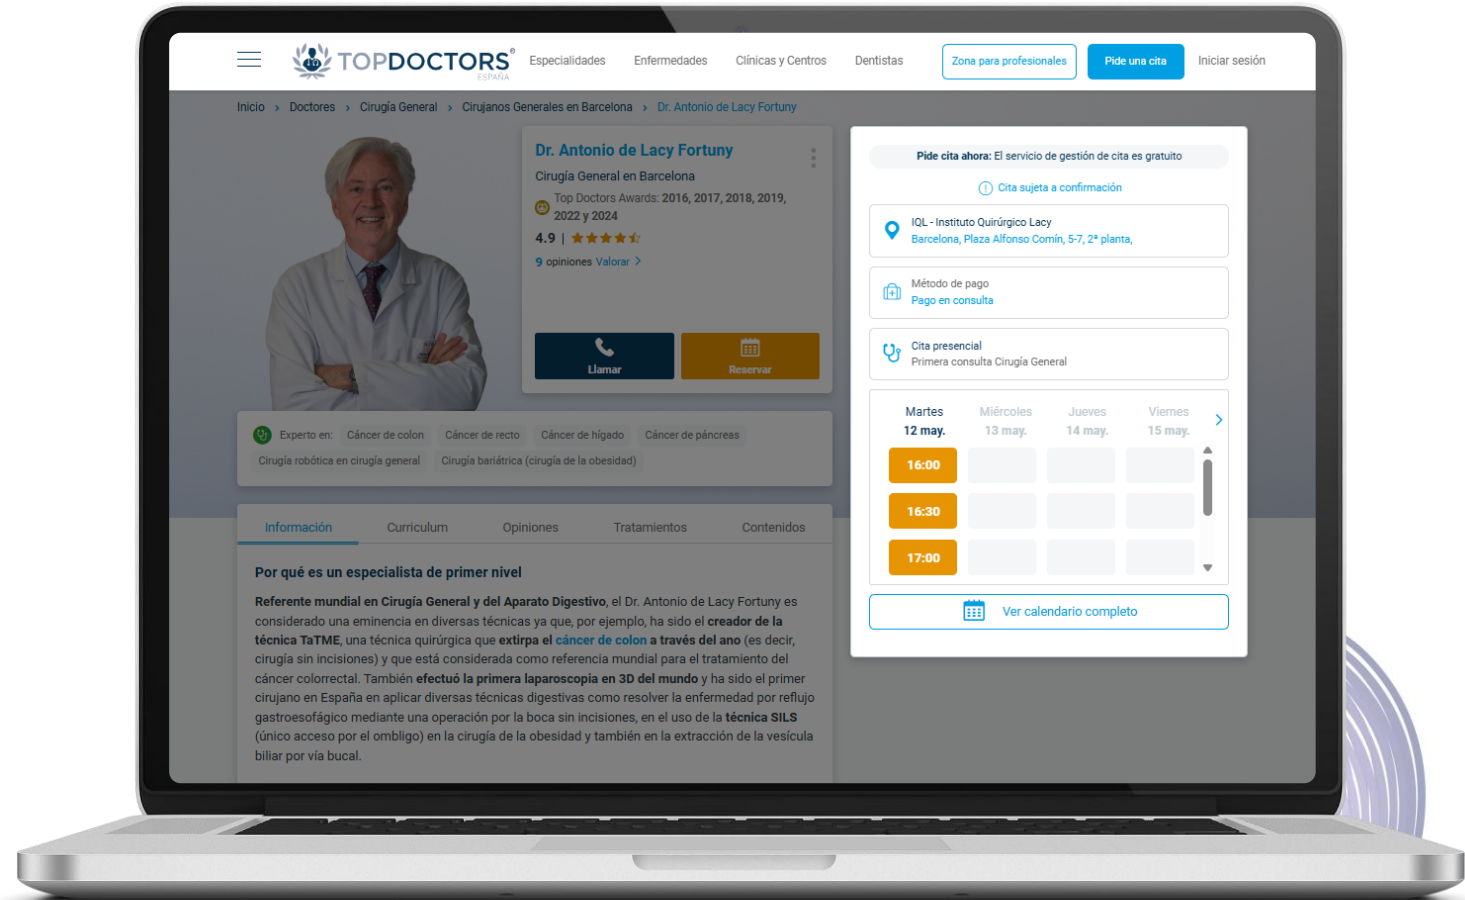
TOPDOCTORS® ESPAÑA

Especialidades Enfermedades Clínicas y Centros Dentistas Zona para profesionales Pide una cita Iniciar sesión

Inicio > Doctores > Cirugía General > Cirujanos Generales en Barcelona > Dr. Antonio de Lacy Fortuny

Dr. Antonio de Lacy Fortuny
Cirugía General en Barcelona
Top Doctors Awards: 2016, 2017, 2018, 2019, 2022 y 2024
4.9 |
9 opiniones Valorar >

Llamar
Reservar

Experto en: Cáncer de colon Cáncer de recto Cáncer de hígado Cáncer de páncreas Cirugía robótica en cirugía general Cirugía bariátrica (cirugía de la obesidad)

Información Currículum Opiniones Tratamientos Contenidos

Por qué es un especialista de primer nivel

Referente mundial en Cirugía General y del Aparato Digestivo, el Dr. Antonio de Lacy Fortuny es considerado una eminencia en diversas técnicas ya que, por ejemplo, ha sido el creador de la técnica TaTME, una técnica quirúrgica que extirpa el cáncer de colon a través del ano (es decir, cirugía sin incisiones) y que está considerada como referencia mundial para el tratamiento del cáncer colorrectal. También efectuó la primera laparoscopia en 3D del mundo y ha sido el primer cirujano en España en aplicar diversas técnicas digestivas como resolver la enfermedad por reflujo gastroesofágico mediante una operación por la boca sin incisiones, en el uso de la técnica SILS (único acceso por el ombligo) en la cirugía de la obesidad y también en la extracción de la vesícula biliar por vía bucal.

Pide cita ahora: El servicio de gestión de cita es gratuito
Cita sujeta a confirmación

IQL - Instituto Quirúrgico Lacy
Barcelona, Plaza Alfonso Comín, 5-7, 2ª planta,

Método de pago
Pago en consulta

Cita presencial
Primera consulta Cirugía General

Martes 12 may. Miércoles 13 may. Jueves 14 may. Viernes 15 may.
16:00
16:30
17:00

Ver calendario completo